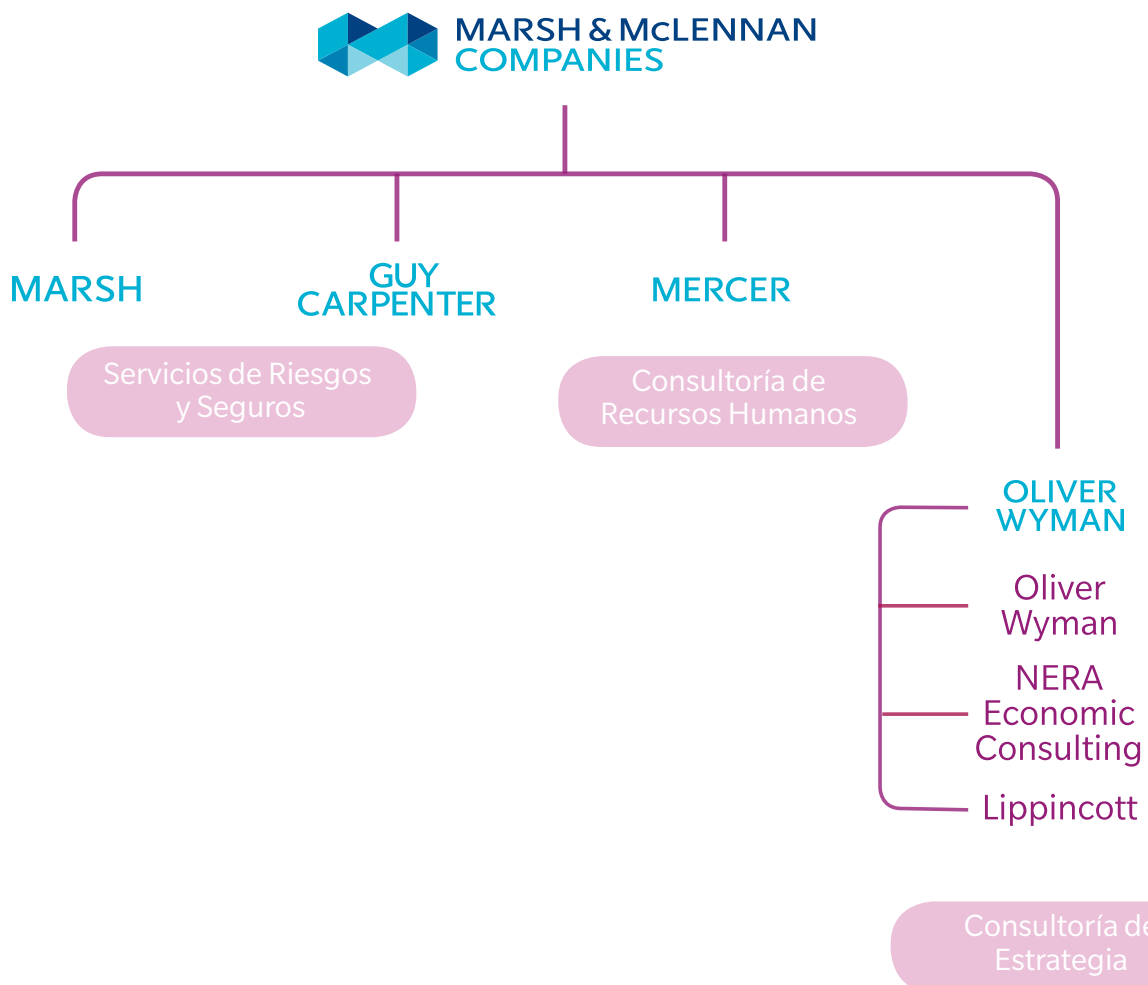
MARSH & McLENNAN COMPANIES

MARSH

GUY CARPENTER

MERCER

Servicios de Riesgos y Seguros

Consultoría de Recursos Humanos

OLIVER WYMAN

Oliver Wyman

NERA Economic Consulting

Lippincott

Consultoría de Estrategia